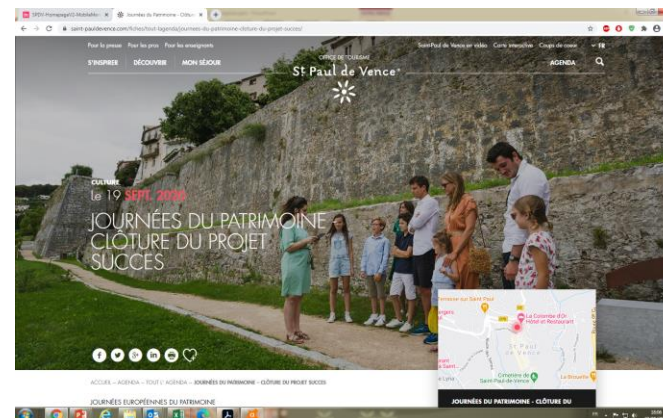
SPDV Homepage/3-MobileMe × Journées du Patrimoine - Clôture ×

saint-pauldevence.com/fr/tout-lagenda/journees-du-patrimoine-cloture-du-projet-succes/

Pour la presse Pour les pros Pour les enseignants

Saint-Paul de Vence en vidéo Carte interactive Coups de coeur FR

S'INSPIRER DÉCOUVRIR MON SÉJOUR

OFFICE DE TOURISME
St Paul de Vence

AGENDA

CULTURE
Le 19 SEPT. 2020

JOURNÉES DU PATRIMOINE CLÔTURE DU PROJET SUCCES

La Colombe d'Or Hôtel et Restaurant

St Paul de Vence

Cimetière de Saint-Paul-de-Vence

JOURNÉES DU PATRIMOINE - CLÔTURE DU

ACCUEIL › AGENDA › TOUT L'AGENDA › JOURNÉES DU PATRIMOINE - CLÔTURE DU PROJET SUCCES

JOURNÉES EUROPÉENNES DU PATRIMOINE